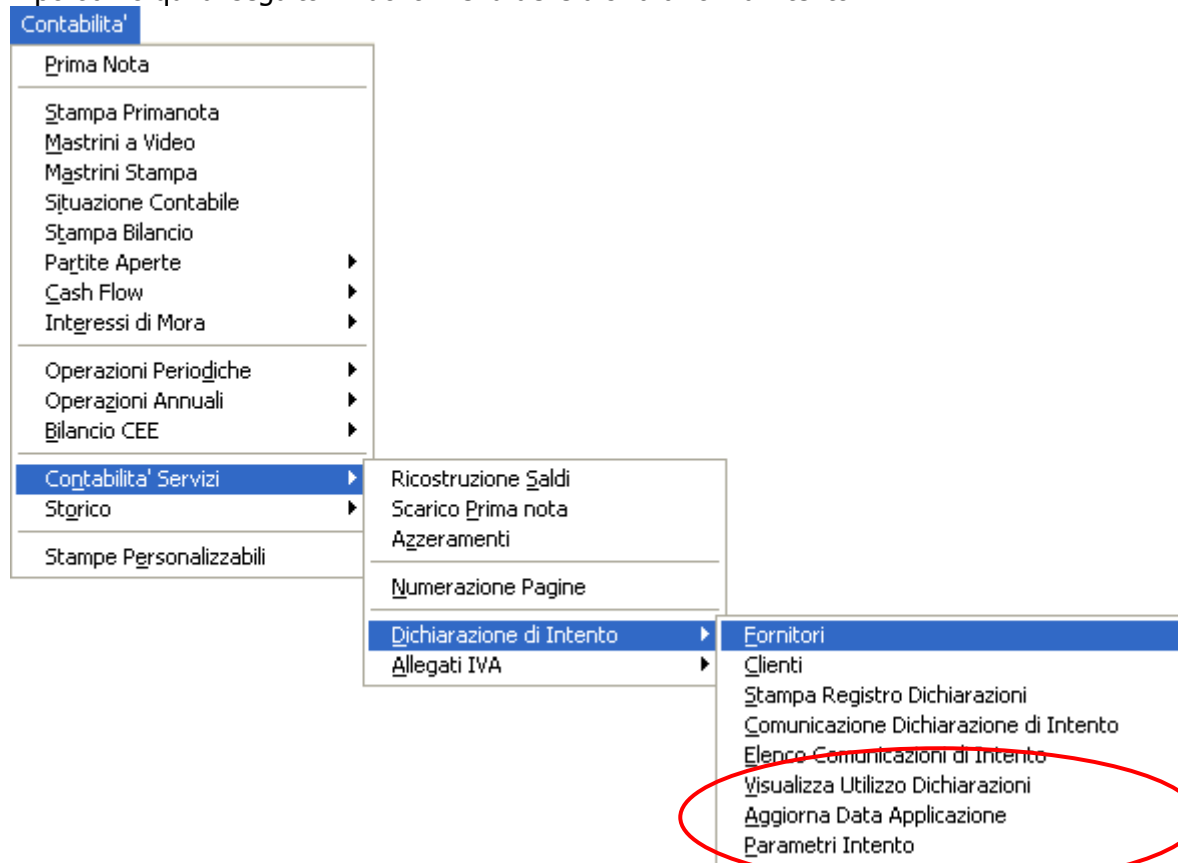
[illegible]
Contabilita'

Prima Nota

Stampa Primanota
Mastrini a Video
Mastrini Stampa
Situazione Contabile
Stampa Bilancio
Partite Aperte
Cash Flow
Interessi di Mora

Operazioni Periodiche
Operazioni Annuali
Bilancio CEE

Contabilita' Servizi
Storico

Stampe Personalizzabili

Ricostruzione Saldi
Scarico Prima nota
Azzeramenti

Numerazione Pagine

Dichiarazione di Intento
Allegati IVA

Fornitori
Clienti
Stampa Registro Dichiarazioni
Comunicazione Dichiarazione di Intento
Elenco Comunicazioni di Intento
Visualizza Utilizzo Dichiarazioni
Aggiorna Data Applicazione
Parametri Intento